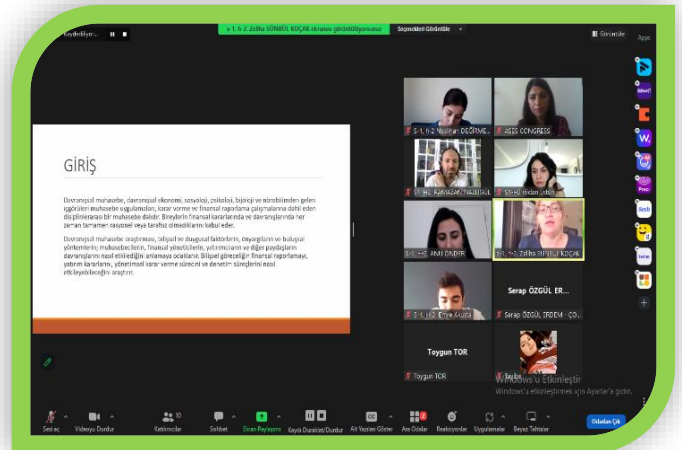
Kaydediliyor...

S-1, H-2. Zeliha SÜNBÜL KOÇAK ekranını görüntülüyorsunuz

Seçenekleri Görüntüle

Görüntüle

Apps

GİRİŞ

Davranışsal muhasebe, davranışsal ekonomi, sosyoloji, psikoloji, biyoloji ve nörobilimden gelen içgörüleri muhasebe uygulamaları, karar verme ve finansal raporlama çalışmalarına dahil eden disiplinlerarası bir muhasebe dalıdır. Bireylerin finansal kararlarında ve davranışlarında her zaman tamamen rasyonel veya tarafsız olmadıklarını kabul eder.

Davranışsal muhasebe araştırması, bilişsel ve duygusal faktörlerin, önyargıların ve buluşsal yöntemlerin; muhasebecilerin, finansal yöneticilerin, yatırımcıların ve diğer paydaşların davranışlarını nasıl etkilediğini anlamaya odaklanır. Bilişsel süreçleri finansal raporlamayı, yatırım kararlarını, yönetimsel karar verme sürecini ve denetim süreçlerini nasıl etkileyebileceğini araştırır.

S-1, H-2 Nilüfer DEĞİRME...

JSES CONGRESS

S-1, H-2 RAMAZAN YILDIRIM

S-1, H-2 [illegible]

S-1, H-2 ANIL ÖNDER

S-1, H-2. Zeliha SÜNBÜL KOÇAK

Serap ÖZGÜL ER...

S-1, H-2 Emre Aruba

Serap ÖZGÜL ERDEM - ÇO...

Toygun TOR

Toygun TOR

Zeyha

Windows'u Etkinleştir
Windows'u etkinleştirmek için Ayarlar'a gidin.

Sesi aç

Videoyu Durdur

Katılımcılar 10

Sohbet

Ekran Paylaşımı

Kaydı Duraklat/Durdur

Alt Yazıları Göster

Ara Odalar

Reaksiyonlar

Uygulamalar

Beyaz Tahtalar

Odadan Çık